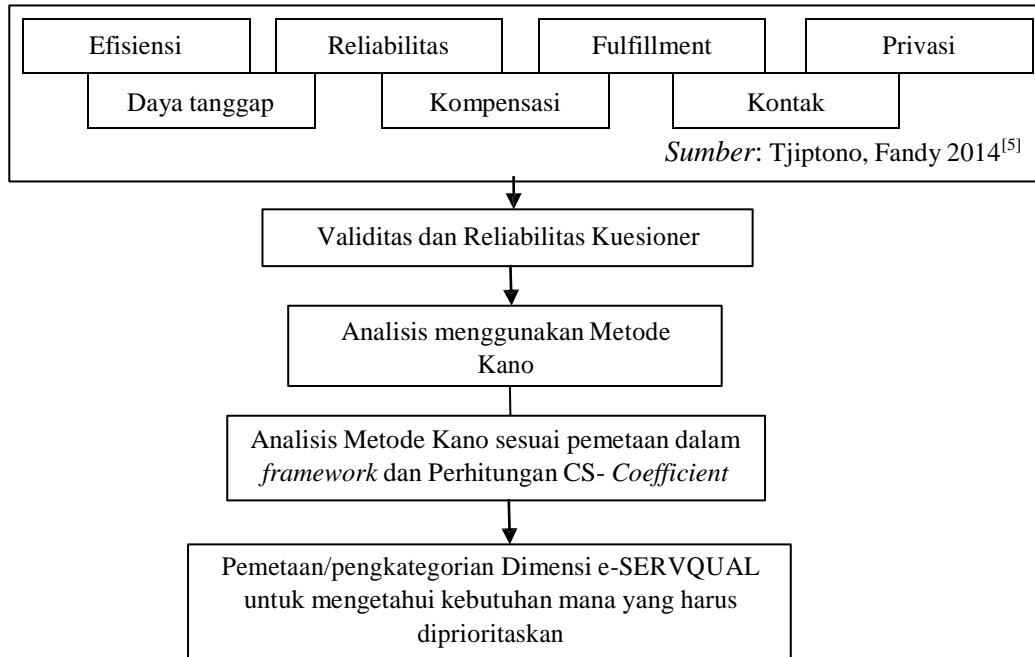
Efisiensi

Reliabilitas

Fulfillment

Privasi

Daya tanggap

Kompensasi

Kontak

*Sumber*: Tjiptono, Fandy 2014$^{[5]}$

Validitas dan Reliabilitas Kuesioner

Analisis menggunakan Metode Kano

Analisis Metode Kano sesuai pemetaan dalam *framework* dan Perhitungan CS- *Coefficient*

Pemetaan/pengkategorian Dimensi e-SERVQUAL untuk mengetahui kebutuhan mana yang harus diprioritaskan